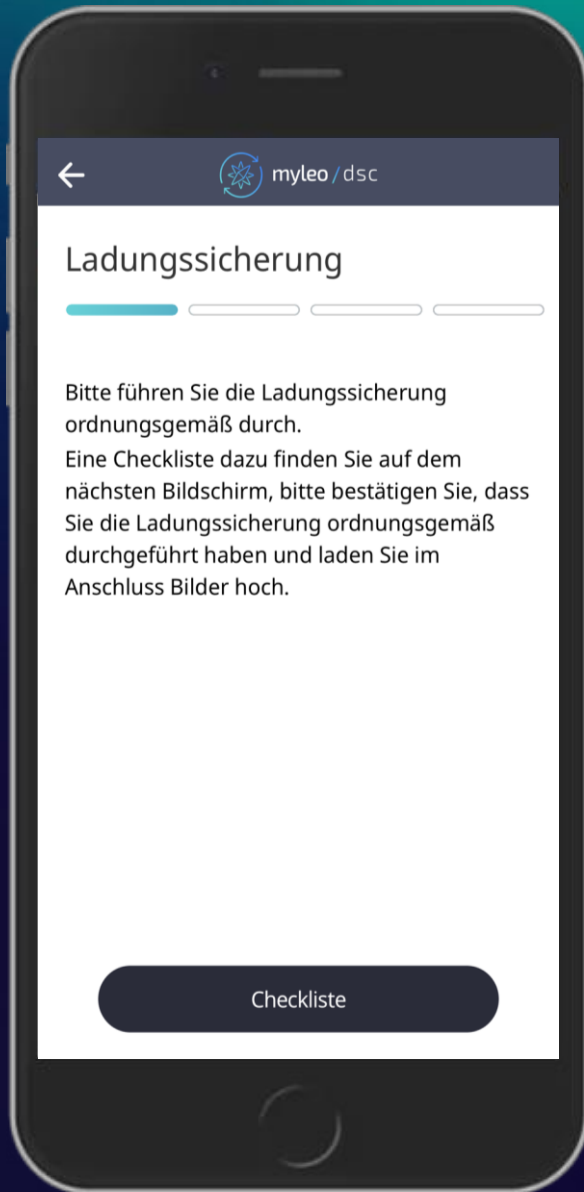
myleo / dsc

Ladungssicherung

Bitte führen Sie die Ladungssicherung ordnungsgemäß durch.
Eine Checkliste dazu finden Sie auf dem nächsten Bildschirm, bitte bestätigen Sie, dass Sie die Ladungssicherung ordnungsgemäß durchgeführt haben und laden Sie im Anschluss Bilder hoch.

Checkliste